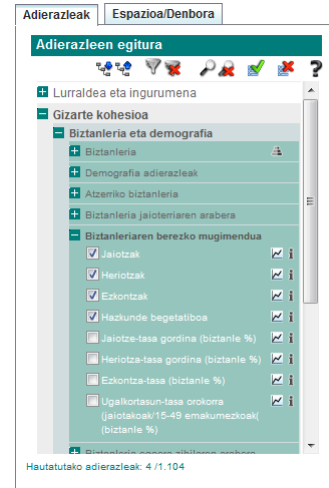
Adierazleak | Espazioa/Denbora

Adierazleen egitura

?

Lurraldea eta ingurumena

Gizarte kohesioa

Biztanleria eta demografia

Biztanleria

Demografia adierazleak

Atzerriko biztanleria

Biztanleria jaioterriaren arabera

Biztanleriaren berezko mugimendua

Jaiotzak

Heriotzak

Ezkontzak

Hazkunde begetatiboa

Jaiotze-tasa gordina (biztanle %)

Heriotze-tasa gordina (biztanle %)

Ezkontza-tasa (biztanle %)

Ugalkortasun-tasa orokorra (jaiotakoak/15-49 emakumezkoak (biztanle %)

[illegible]

Hautatutako adierazleak: 4 /1.104